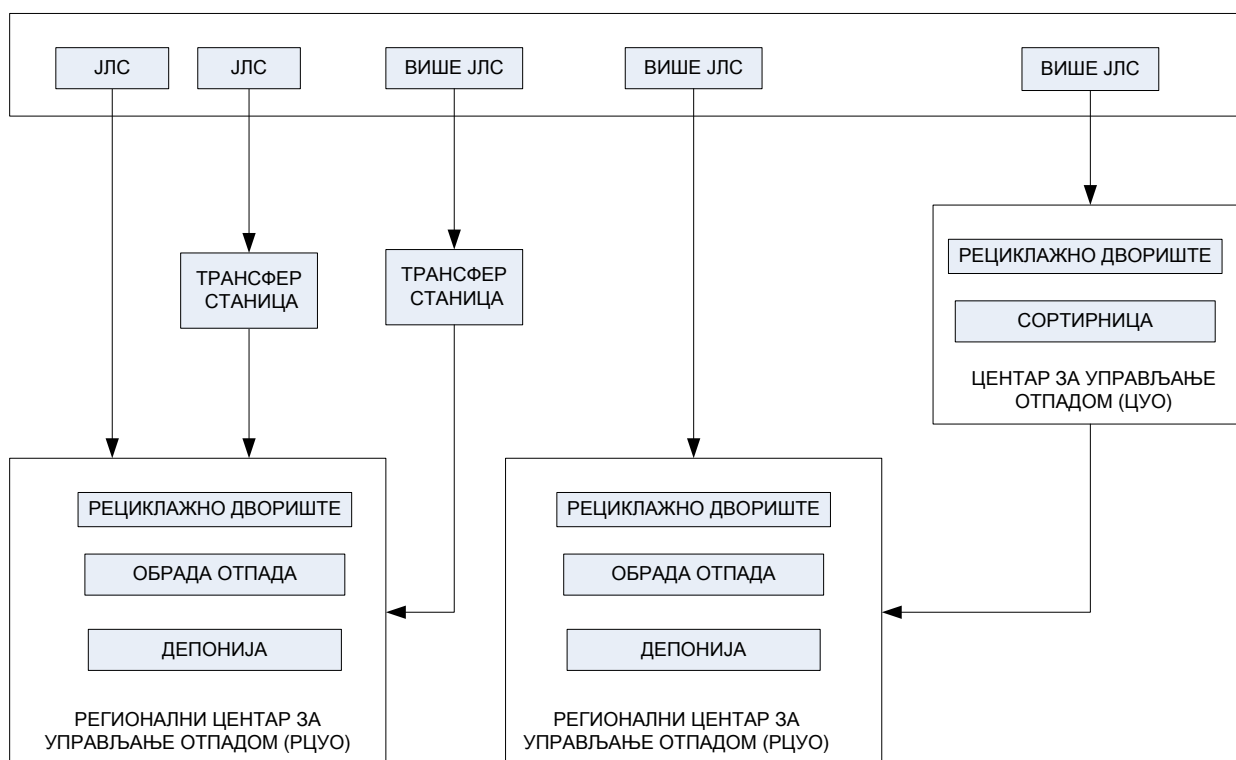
ЈЛС

ЈЛС

ВИШЕ ЈЛС

ВИШЕ ЈЛС

ВИШЕ ЈЛС

ТРАНСФЕР СТАНИЦА

ТРАНСФЕР СТАНИЦА

РЕЦИКЛАЖНО ДВОРИШТЕ

СОРТИРНИЦА

ЦЕНТАР ЗА УПРАВЉАЊЕ ОТПАДОМ (ЦУО)

РЕЦИКЛАЖНО ДВОРИШТЕ

ОБРАДА ОТПАДА

ДЕПОНИЈА

РЕГИОНАЛНИ ЦЕНТАР ЗА УПРАВЉАЊЕ ОТПАДОМ (РЦУО)

РЕЦИКЛАЖНО ДВОРИШТЕ

ОБРАДА ОТПАДА

ДЕПОНИЈА

РЕГИОНАЛНИ ЦЕНТАР ЗА УПРАВЉАЊЕ ОТПАДОМ (РЦУО)